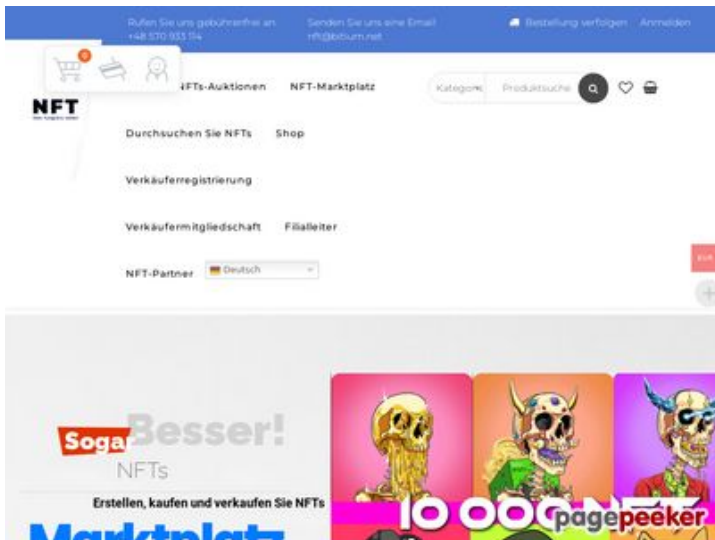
Rufen Sie uns gebührenfrei an: +48 570 933 114

Senden Sie uns eine Email: nft@bitium.net

Bestellung verfolgen Anmelden

0

NFT

NFTs-Auktionen NFT-Marktplatz

Kategorie Produktsuche

Durchsuchen Sie NFTs Shop

Verkäuferregistrierung

Verkäufermitgliedschaft Filialleiter

NFT-Partner Deutsch

EUR

Sogar Besser!

NFTs

Erstellen, kaufen und verkaufen Sie NFTs

Marktplatz

10 000 NFT

pagepeeker